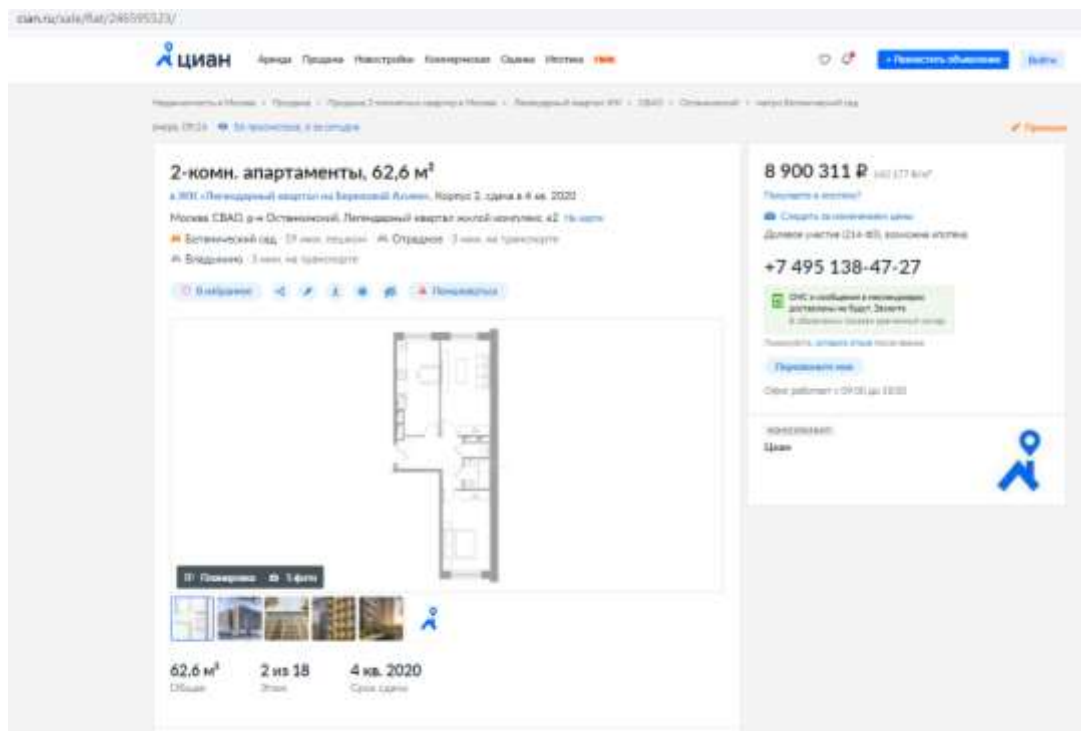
cian.ru/sale/flat/246595323/

циан Аренда Продажа Новостройки Коммерческая Оценка Ипотека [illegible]

+ Разместить объявление Войти

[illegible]

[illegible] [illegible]

2-комн. апартаменты, 62,6 м²

в ЖК «Легендарный квартал на Березовой Аллее». Корпус 2, сдача в 4 кв. 2020

Москва СВАО р-н Останкинский, Легендарный квартал жилой комплекс, к2 На карте

Ботанический сад · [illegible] · Отрадное · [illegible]

Владыкино · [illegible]

В избранное · Пожаловаться

Планировка · 5 фото

62,6 м²
Общая

2 из 18
Этаж

4 кв. 2020
Срок сдачи

8 900 311 ₽ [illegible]

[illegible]

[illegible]

Долевое участие (214-ФЗ), возможна ипотека

+7 495 138-47-27

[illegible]

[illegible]

Перезвоните мне

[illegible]

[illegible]

Циан